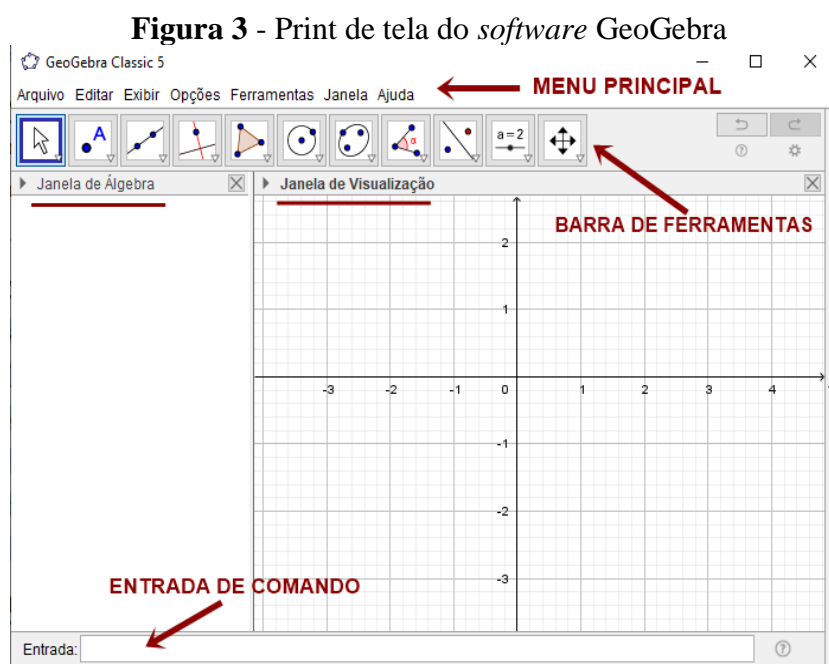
**Figura 3** - Print de tela do *software* GeoGebra

GeoGebra Classic 5

Arquivo Editar Exibir Opções Ferramentas Janela Ajuda

MENU PRINCIPAL

A

a = 2

α

BARRA DE FERRAMENTAS

Janela de Álgebra

Janela de Visualização

2
1
-3 -2 -1 0 1 2 3 4
-1
-2
-3

ENTRADA DE COMANDO

Entrada: